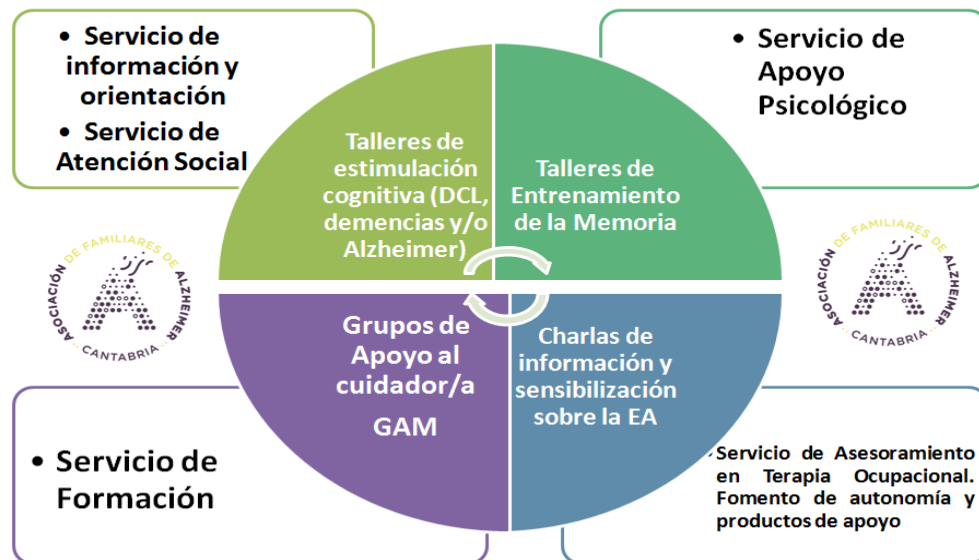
• Servicio de información y orientación
• Servicio de Atención Social

• Servicio de Apoyo Psicológico

Talleres de estimulación cognitiva (DCL, demencias y/o Alzheimer)

Talleres de Entrenamiento de la Memoria

Grupos de Apoyo al cuidador/a GAM

Charlas de información y sensibilización sobre la EA

ASOCIACIÓN DE FAMILIARES DE ALZHEIMER CANTABRIA

ASOCIACIÓN DE FAMILIARES DE ALZHEIMER CANTABRIA

• Servicio de Formación

• Servicio de Asesoramiento en Terapia Ocupacional. Fomento de autonomía y productos de apoyo